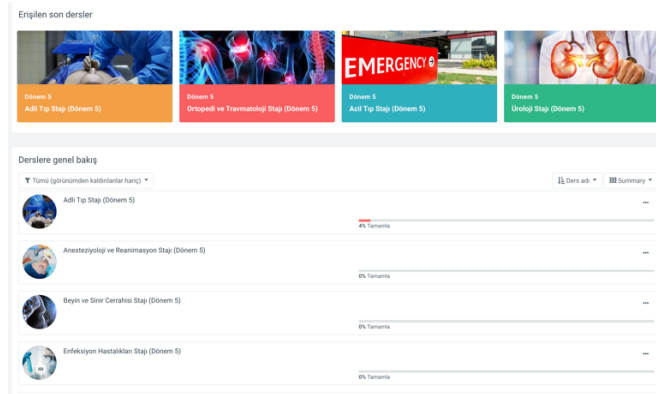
Erişilen son dersler

EMERGENCY

Dönem 5
Adli Tıp Stajı (Dönem 5)

Dönem 5
Ortopedi ve Travmatoloji Stajı (Dönem 5)

Dönem 5
Acil Tıp Stajı (Dönem 5)

Dönem 5
Üroloji Stajı (Dönem 5)

Derslere genel bakış

Tümü (görünümden kaldırılanlar hariç)

Ders adı

Summary

Adli Tıp Stajı (Dönem 5)
4% Tamamla

Anesteziyoloji ve Reanimasyon Stajı (Dönem 5)
0% Tamamla

Beyin ve Sinir Cerrahisi Stajı (Dönem 5)
0% Tamamla

Enfeksiyon Hastalıkları Stajı (Dönem 5)
0% Tamamla